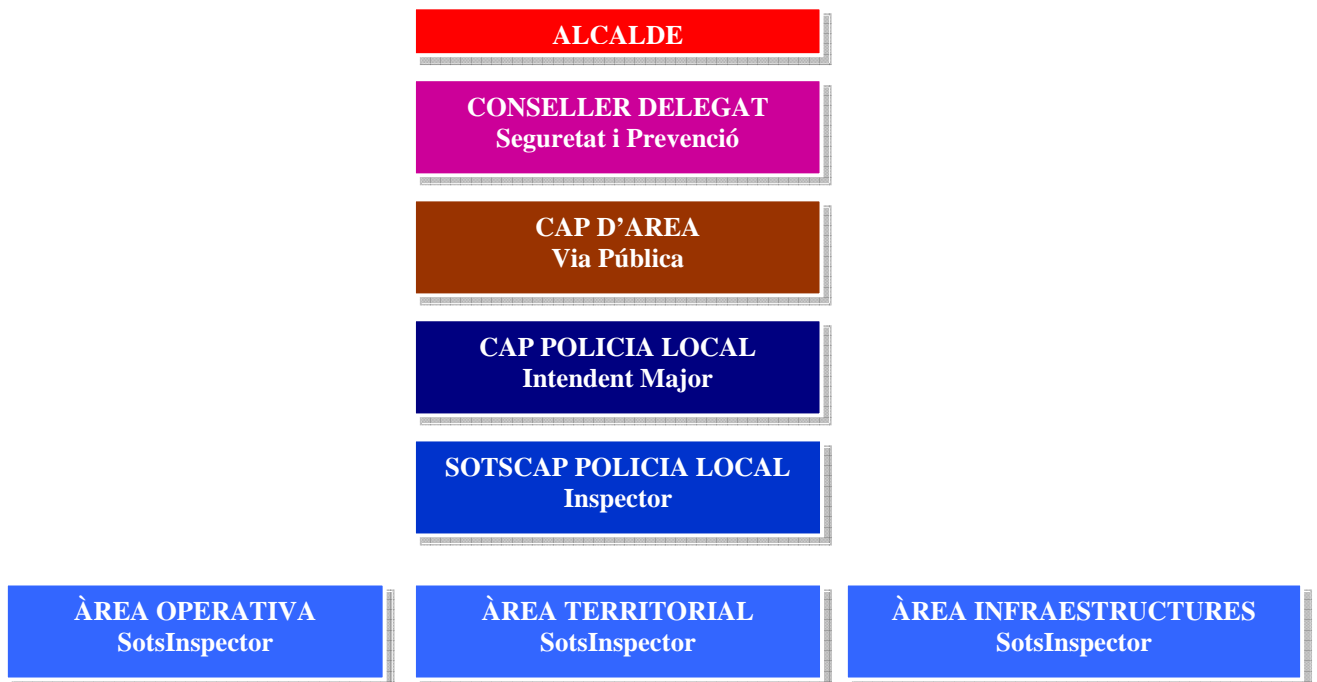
ALCALDE

CONSELLER DELEGAT
Seguretat i Prevenció

CAP D'AREA
Via Pública

CAP POLICIA LOCAL
Intendent Major

SOTSCAP POLICIA LOCAL
Inspector

ÀREA OPERATIVA
SotsInspector

ÀREA TERRITORIAL
SotsInspector

ÀREA INFRAESTRUCTURES
SotsInspector